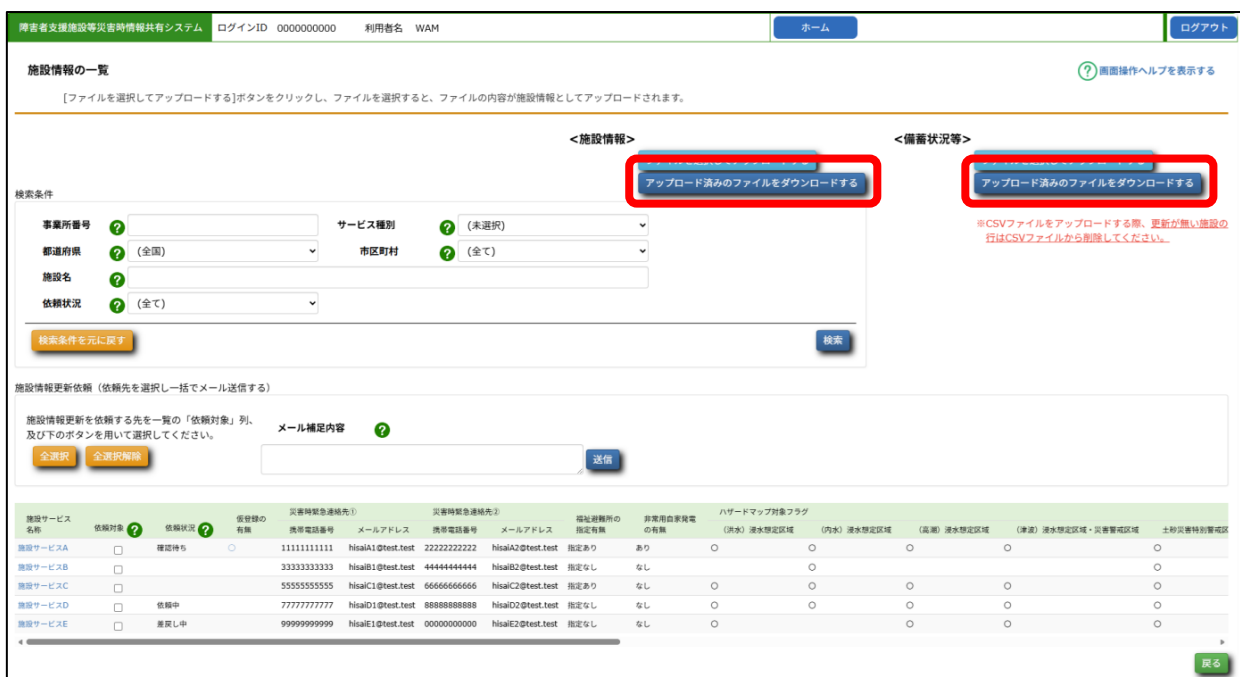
障害者支援施設等災害時情報共有システム　ログインID 0000000000　利用者名 WAM　ホーム　ログアウト

施設情報の一覧

画面操作ヘルプを表示する

[ファイルを選択してアップロードする]ボタンをクリックし、ファイルを選択すると、ファイルの内容が施設情報としてアップロードされます。

<施設情報>
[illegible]
アップロード済みのファイルをダウンロードする

<備蓄状況等>
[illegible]
アップロード済みのファイルをダウンロードする

※CSVファイルをアップロードする際、更新が無い施設の行はCSVファイルから削除してください。

検索条件

事業所番号
サービス種別 (未選択)
都道府県 (全国)
市区町村 (全て)
施設名
依頼状況 (全て)

検索条件を元に戻す　検索

施設情報更新依頼（依頼先を選択し一括でメール送信する）

施設情報更新を依頼する先を一覧の「依頼対象」列、及び下のボタンを用いて選択してください。
メール補足内容
全選択　全選択解除　送信

| 施設サービス名称 | 依頼対象 | 依頼状況 | 仮登録の有無 | 災害時緊急連絡先① 携帯電話番号 | メールアドレス | 災害時緊急連絡先② 携帯電話番号 | メールアドレス | 福祉避難所の指定有無 | 非常用自家発電の有無 | ハザードマップ対象フラグ (洪水) 浸水想定区域 | (内水) 浸水想定区域 | (高潮) 浸水想定区域 | (津波) 浸水想定区域・災害警戒区域 | 土砂災害特別警戒区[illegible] |
|---|---|---|---|---|---|---|---|---|---|---|---|---|---|---|
| 施設サービスA | | 確認待ち | ○ | 11111111111 | hisaiA1@test.test | 22222222222 | hisaiA2@test.test | 指定あり | あり | ○ | ○ | ○ | ○ | ○ |
| 施設サービスB | | | | 33333333333 | hisaiB1@test.test | 44444444444 | hisaiB2@test.test | 指定なし | なし | | ○ | | | ○ |
| 施設サービスC | | | | 55555555555 | hisaiC1@test.test | 66666666666 | hisaiC2@test.test | 指定あり | なし | ○ | ○ | ○ | ○ | ○ |
| 施設サービスD | | 依頼中 | | 77777777777 | hisaiD1@test.test | 88888888888 | hisaiD2@test.test | 指定なし | なし | ○ | ○ | ○ | ○ | ○ |
| 施設サービスE | | 差戻し中 | | 99999999999 | hisaiE1@test.test | 00000000000 | hisaiE2@test.test | 指定なし | なし | ○ | ○ | ○ | ○ | ○ |

戻る